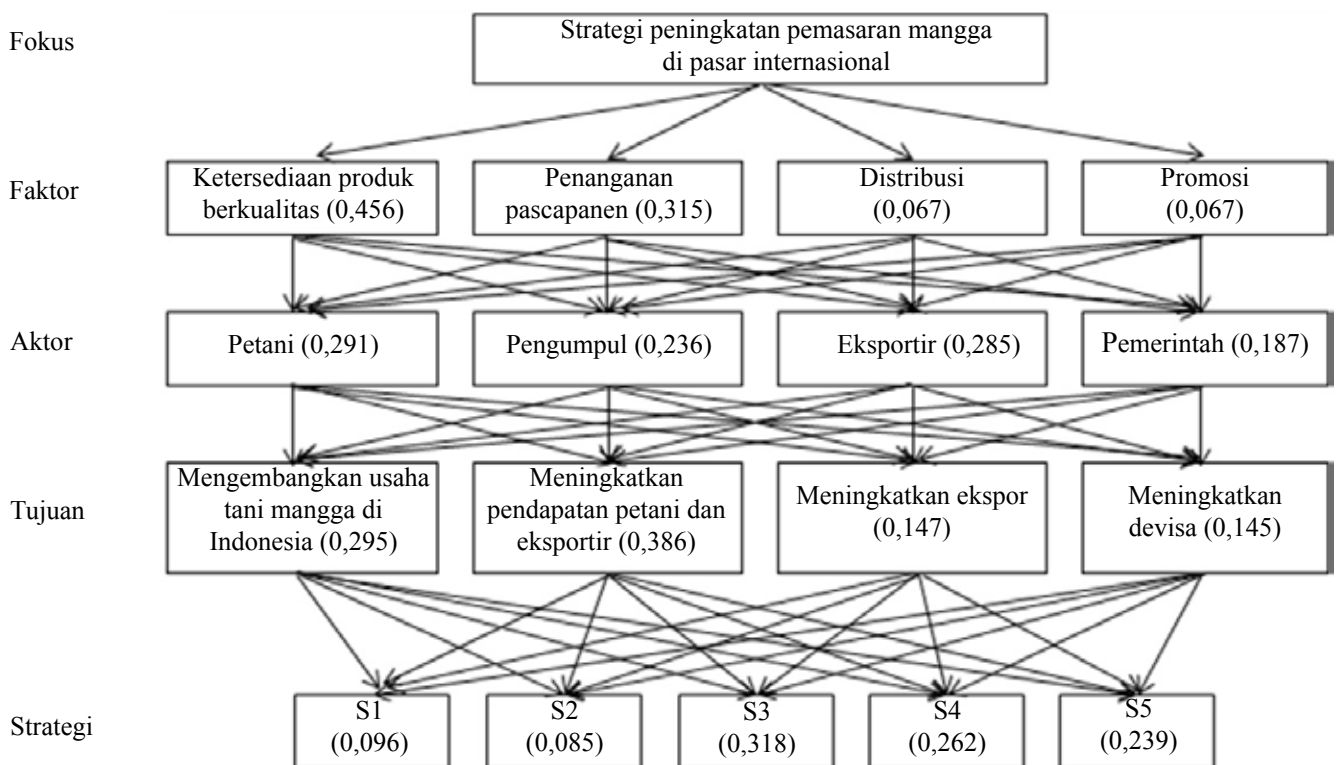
Fokus

Strategi peningkatan pemasaran mangga di pasar internasional

Faktor

Ketersediaan produk berkualitas (0,456)

Penanganan pascapanen (0,315)

Distribusi (0,067)

Promosi (0,067)

Aktor

Petani (0,291)

Pengumpul (0,236)

Eksportir (0,285)

Pemerintah (0,187)

Tujuan

Mengembangkan usaha tani mangga di Indonesia (0,295)

Meningkatkan pendapatan petani dan eksportir (0,386)

Meningkatkan ekspor (0,147)

Meningkatkan devisa (0,145)

Strategi

S1 (0,096)

S2 (0,085)

S3 (0,318)

S4 (0,262)

S5 (0,239)